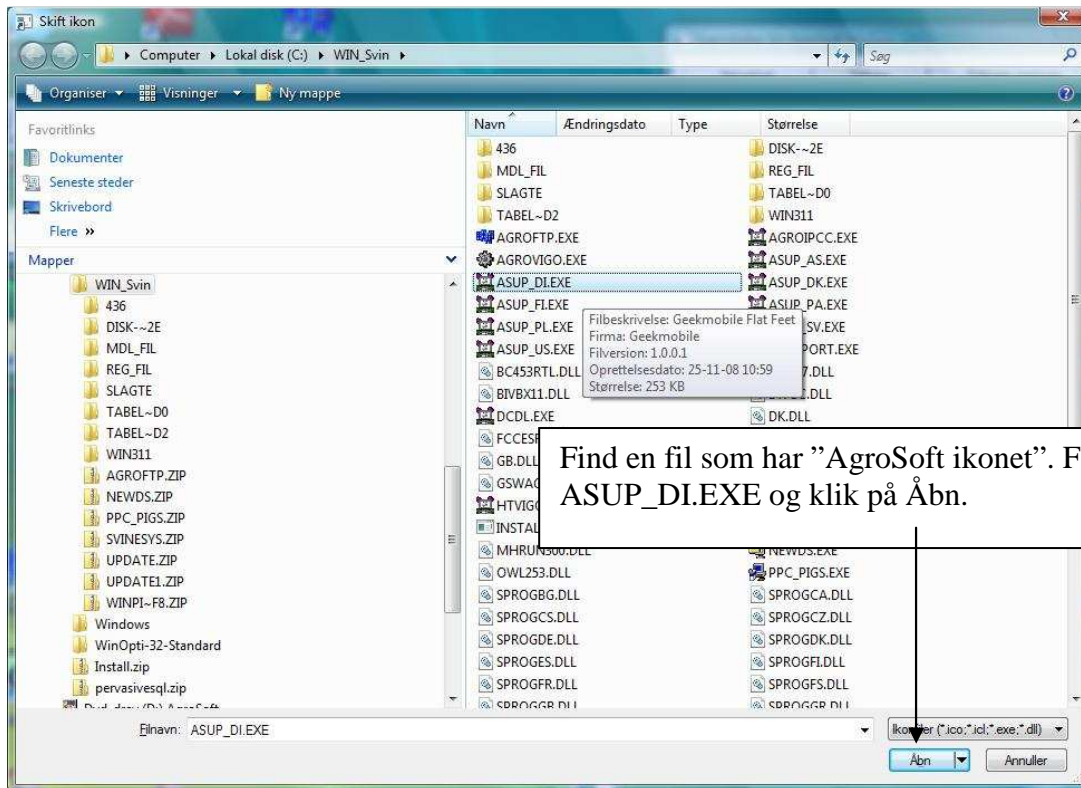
Skift ikon

Computer ▸ Lokal disk (C:) ▸ WIN_Svin ▸

Søg

Organiser ▾ Visninger ▾ Ny mappe

Favoritlinks
Dokumenter
Seneste steder
Skrivebord
Flere »

Mapper

WIN_Svin
436
DISK-~2E
MDL_FIL
REG_FIL
SLAGTE
TABEL~D0
TABEL~D2
WIN311
AGROFTP.ZIP
NEWDS.ZIP
PPC_PIGS.ZIP
SVINESYS.ZIP
UPDATE.ZIP
UPDATE1.ZIP
WINPI~F8.ZIP
Windows
WinOpti-32-Standard
Install.zip
pervasivesql.zip
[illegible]

| Navn | Ændringsdato | Type | Størrelse |
|---|---|---|---|

436
MDL_FIL
SLAGTE
TABEL~D2
AGROFTP.EXE
AGROVIGO.EXE
ASUP_DI.EXE
ASUP_FI.EXE
ASUP_PL.EXE
ASUP_US.EXE
BC453RTL.DLL
BIVBX11.DLL
DCDL.EXE
FCCESF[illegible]
GB.DLL
GSWAG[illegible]
HTVIG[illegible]
INSTAL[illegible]
MHRUN300.DLL
OWL253.DLL
SPROGBG.DLL
SPROGCS.DLL
SPROGDE.DLL
SPROGES.DLL
SPROGFR.DLL
SPROGGR.DLL

DISK-~2E
REG_FIL
TABEL~D0
WIN311
AGROIPCC.EXE
ASUP_AS.EXE
ASUP_DK.EXE
ASUP_PA.EXE
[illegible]SV.EXE
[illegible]PORT.EXE
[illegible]7.DLL
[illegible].DLL
DK.DLL
NEWDS.EXE
PPC_PIGS.EXE
SPROGCA.DLL
SPROGCZ.DLL
SPROGDK.DLL
SPROGFI.DLL
SPROGFS.DLL
SPROGGR.DLL

Filbeskrivelse: Geekmobile Flat Feet
Firma: Geekmobile
Filversion: 1.0.0.1
Oprettelsesdato: 25-11-08 10:59
Størrelse: 253 KB

Find en fil som har ''AgroSoft ikonet''. F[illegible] ASUP_DI.EXE og klik på Åbn.

Filnavn: ASUP_DI.EXE

Ikon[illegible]er (*.ico;*.icl;*.exe;*.dll)

Åbn

Annuller